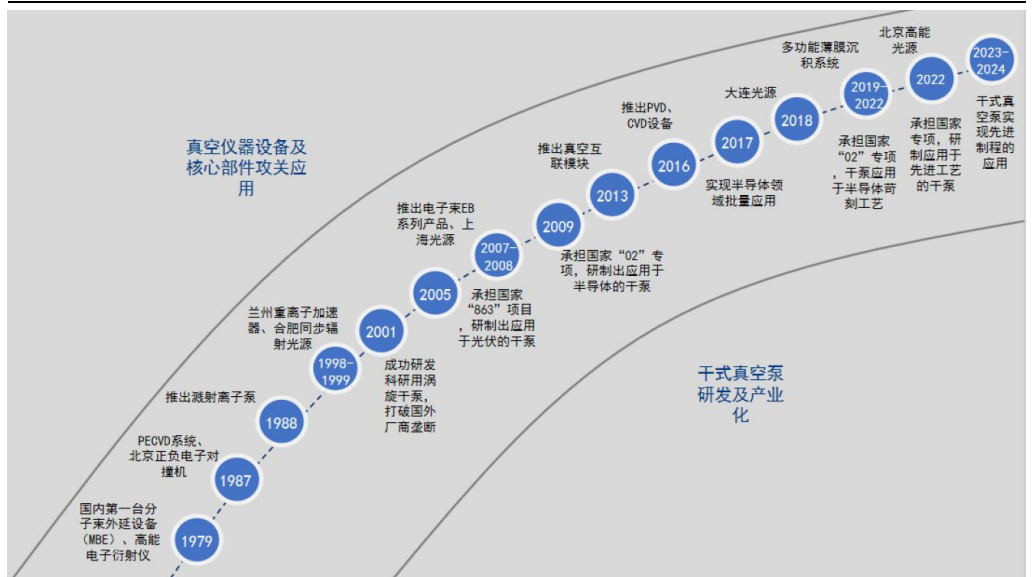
真空仪器设备及核心部件攻关应用

干式真空泵研发及产业化

1979
国内第一台分子束外延设备（MBE）、高能电子衍射仪

1987
PECVD系统、北京正负电子对撞机

1988
推出溅射离子泵

1998-1999
兰州重离子加速器、合肥同步辐射光源

2001
成功研发科研用涡旋干泵，打破国外厂商垄断

2005
推出电子束EB系列产品、上海光源

2007-2008
承担国家“863”项目，研制出应用于光伏的干泵

2009
承担国家“02”专项，研制出应用于半导体的干泵

2013
推出真空互联模块

2016
推出PVD、CVD设备

2017
实现半导体领域批量应用

2018
大连光源

2019-2022
多功能薄膜沉积系统
承担国家“02”专项，干泵应用于半导体剪刻工艺

2022
北京高能光源
承担国家专项，研制应用于先进工艺的干泵

2023-2024
干式真空泵实现先进制程的应用